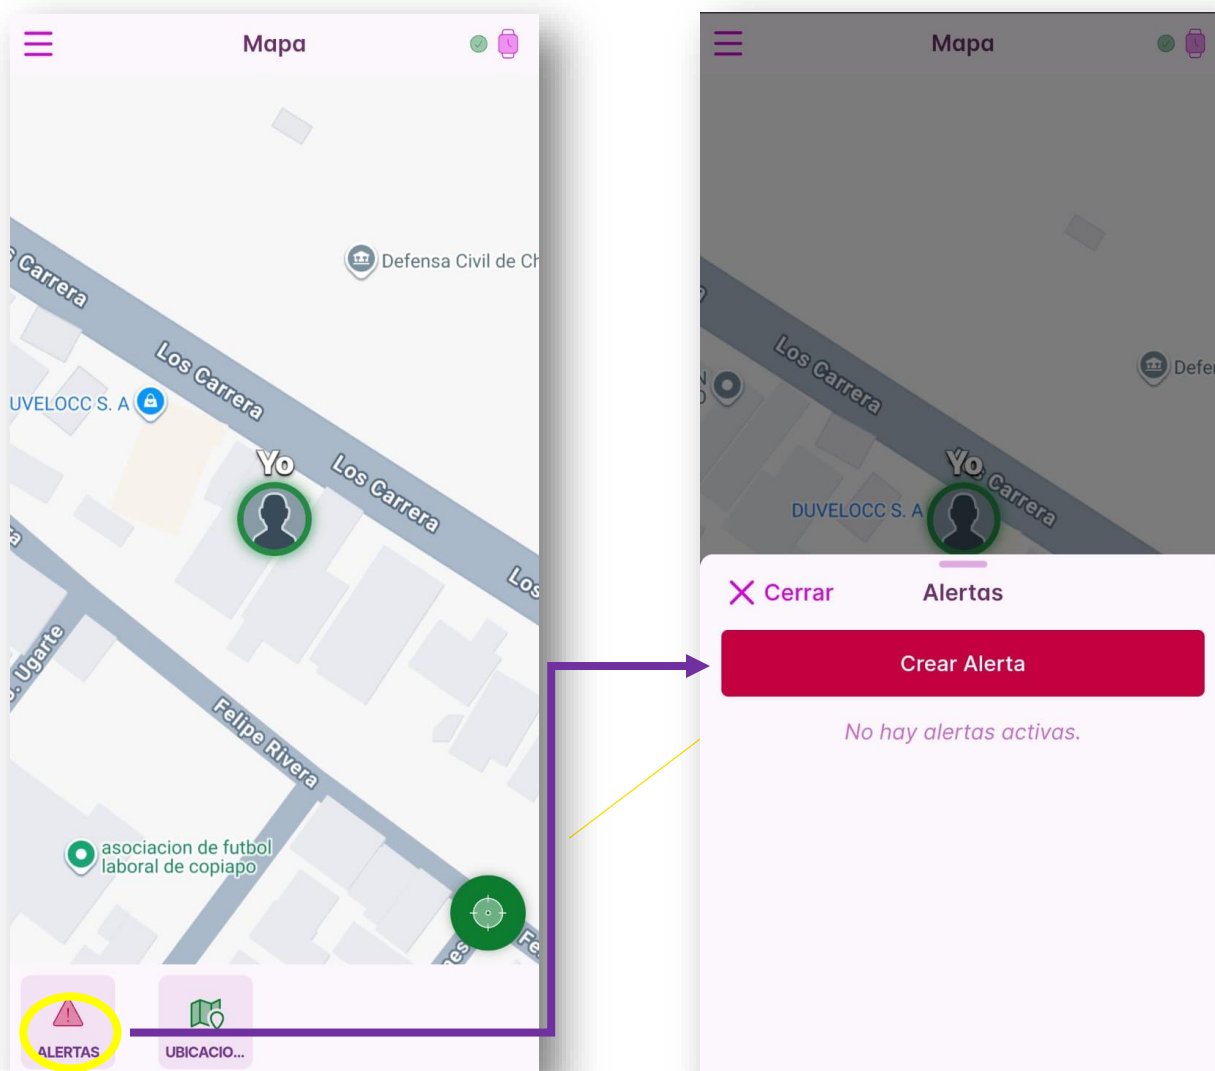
Mapa

s Carrera

Defensa Civil de Ch

Los Carrera

UVELOCC S. A

Yo

Los Carrera

Los

a

Ugarte

Felipe Rivera

asociacion de futbol laboral de copiapo

Fe

ALERTAS

UBICACIO...

Mapa

Los Carrera

Defe

Yo

Carrera

DUVELOCC S. A

Cerrar

Alertas

Crear Alerta

No hay alertas activas.